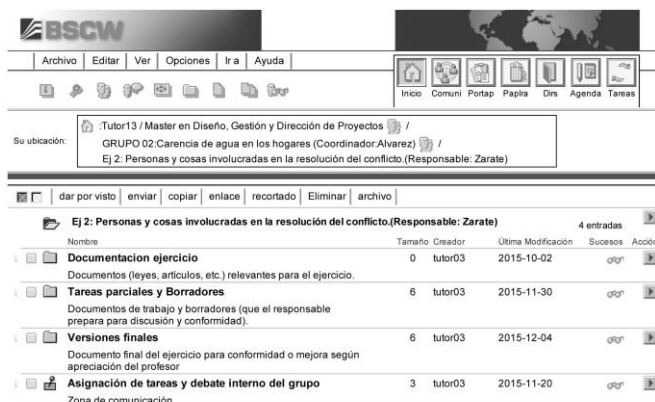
BSCW

Archivo | Editar | Ver | Opciones | Ir a | Ayuda

Inicio Comuni Portap Paplra Dirs Agenda Tareas

Su ubicación: :Tutor13 / Master en Diseño, Gestión y Dirección de Proyectos / GRUPO 02:Carencia de agua en los hogares (Coordinador:Alvarez) / Ej 2: Personas y cosas involucradas en la resolución del conflicto.(Responsable: Zarate)

dar por visto | enviar | copiar | enlace | recortado | Eliminar | archivo

Ej 2: Personas y cosas involucradas en la resolución del conflicto.(Responsable: Zarate) 4 entradas

| Nombre | Tamaño | Creador | Última Modificación | Sucesos | Acción |
|---|---|---|---|---|---|
| Documentacion ejercicio<br>Documentos (leyes, artículos, etc.) relevantes para el ejercicio. | 0 | tutor03 | 2015-10-02 | | |
| Tareas parciales y Borradores<br>Documentos de trabajo y borradores (que el responsable prepara para discusión y conformidad). | 6 | tutor03 | 2015-11-30 | | |
| Versiones finales<br>Documento final del ejercicio para conformidad o mejora según apreciación del profesor | 6 | tutor03 | 2015-12-04 | | |
| Asignación de tareas y debate interno del grupo<br>Zona de comunicación | 3 | tutor03 | 2015-11-20 | | |